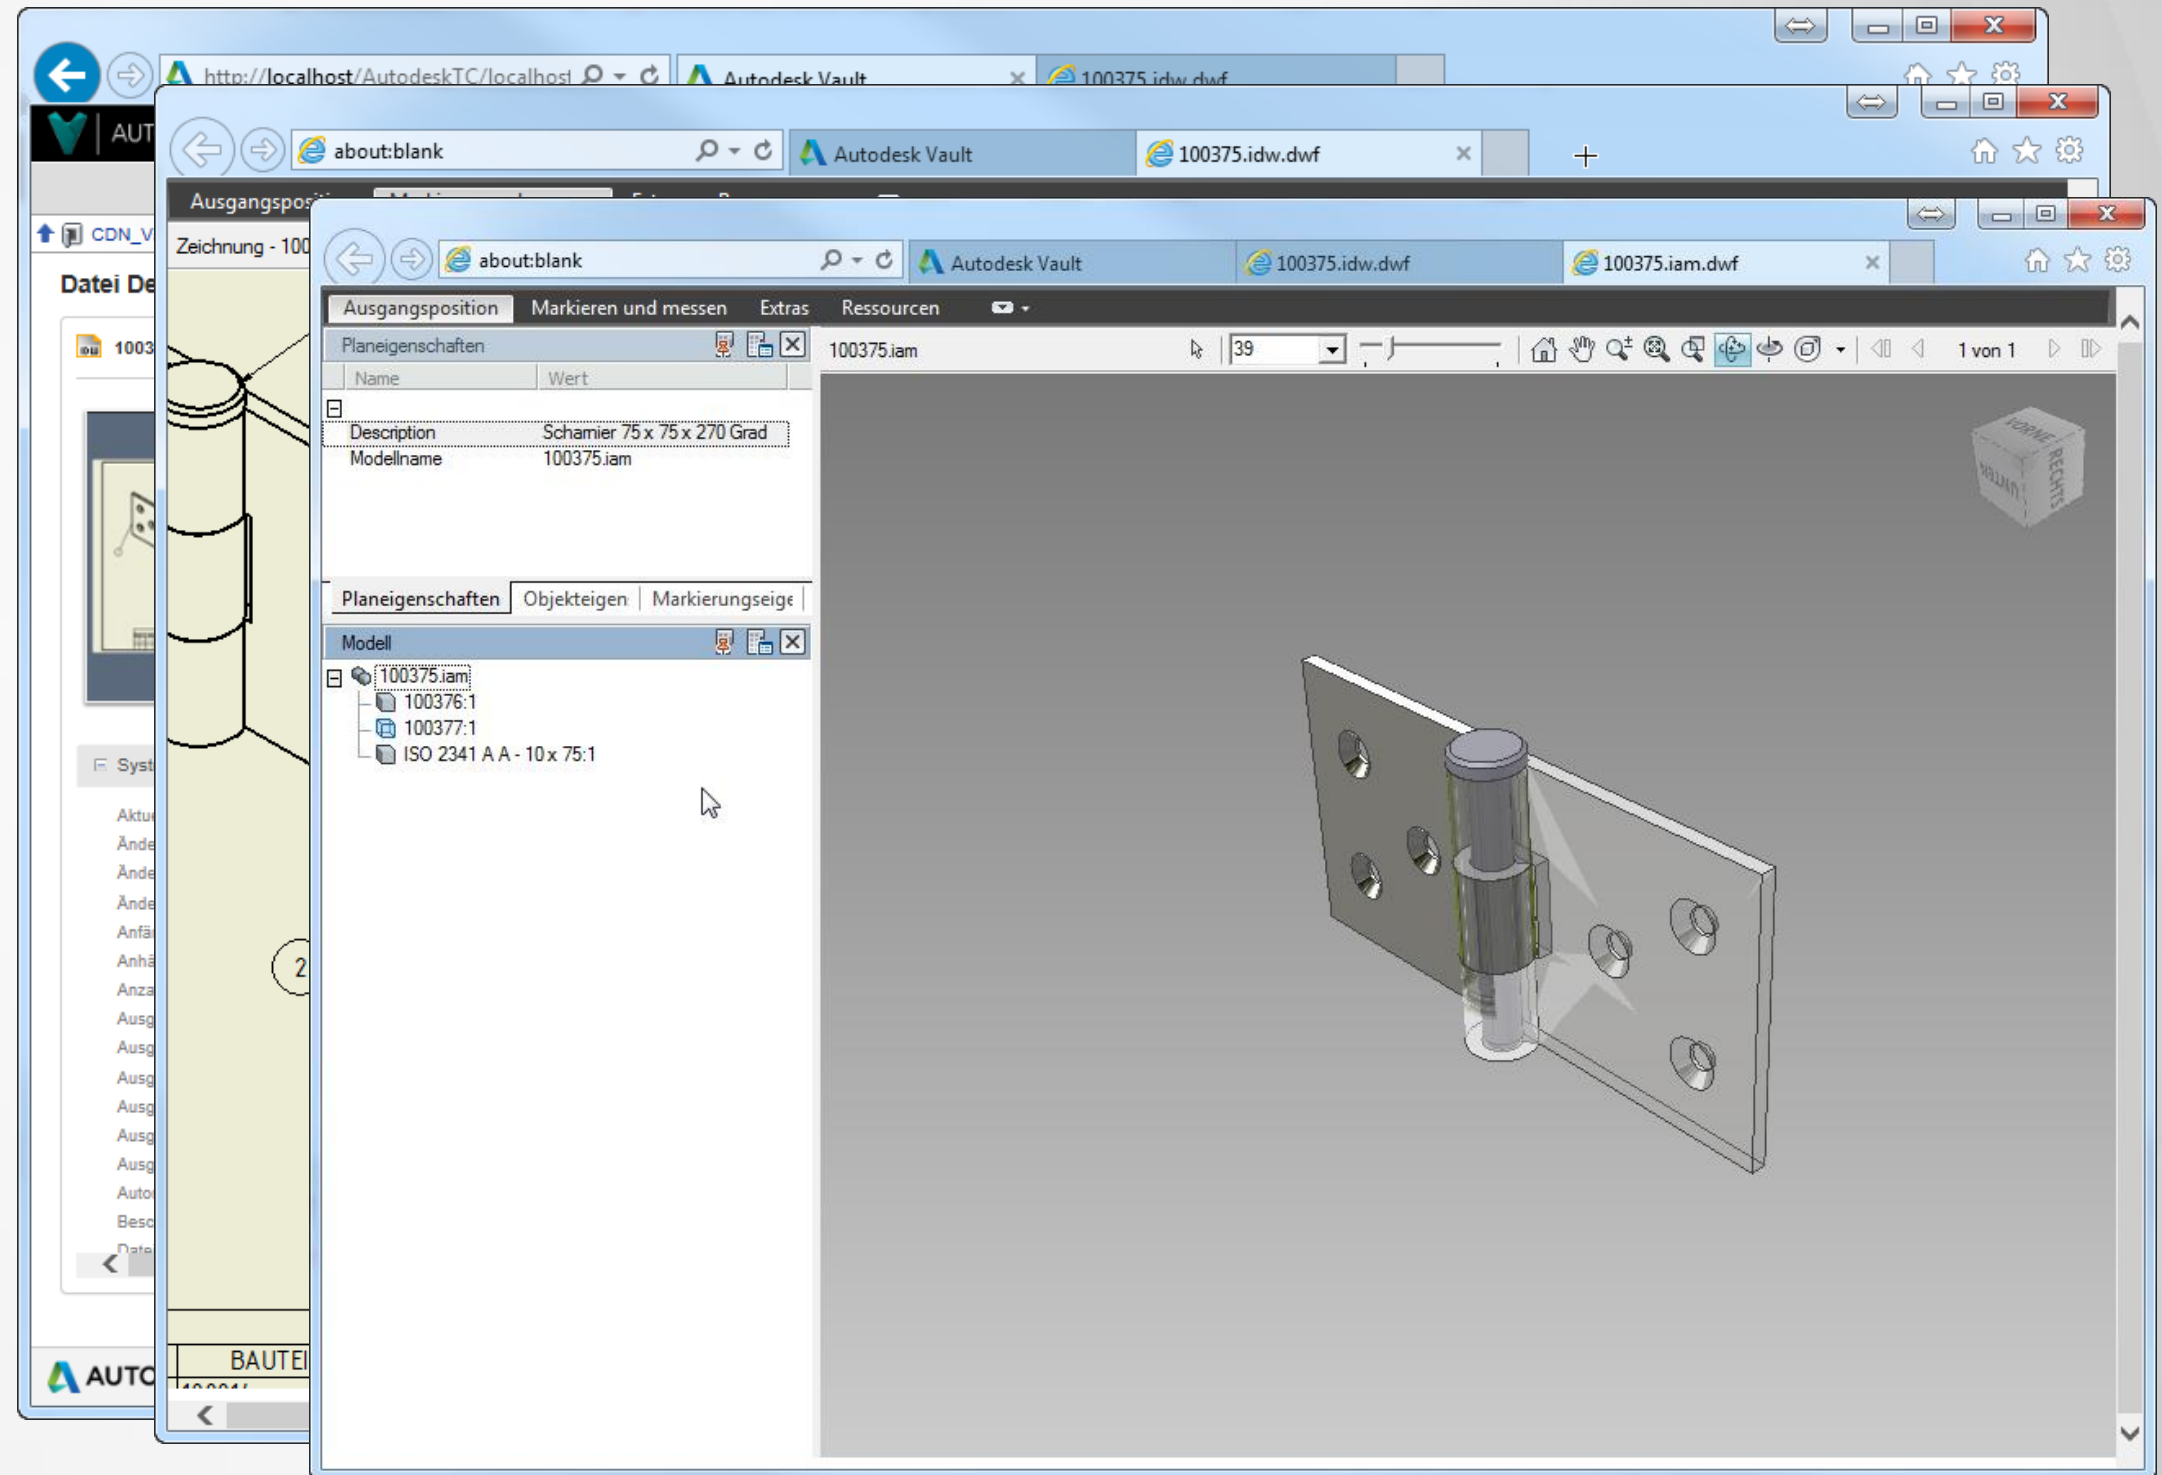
http://localhost/AutodeskTC/localhost
Autodesk Vault
100375.idw.dwf
AUT
CDN_V
Datei De
1003
Syst
Aktu
Ände
Ände
Ände
Anfä
Anhä
Anza
Ausg
Ausg
Ausg
Ausg
Ausg
Ausg
Auto
Besc
Date
AUTO

about:blank
Autodesk Vault
100375.idw.dwf
Ausgangsposi
Zeichnung - 100
2
BAUTEI

about:blank
Autodesk Vault
100375.idw.dwf
100375.iam.dwf
Ausgangsposition
Markieren und messen
Extras
Ressourcen
Planeigenschaften
| Name | Wert |
|---|---|
| Description | Schamier 75 x 75 x 270 Grad |
| Modellname | 100375.iam |

Planeigenschaften
Objekteigen
Markierungseige
Modell
100375.iam
100376:1
100377:1
ISO 2341 A A - 10 x 75:1
100375.iam
39
1 von 1
VORNE
RECHTS
UNTEN